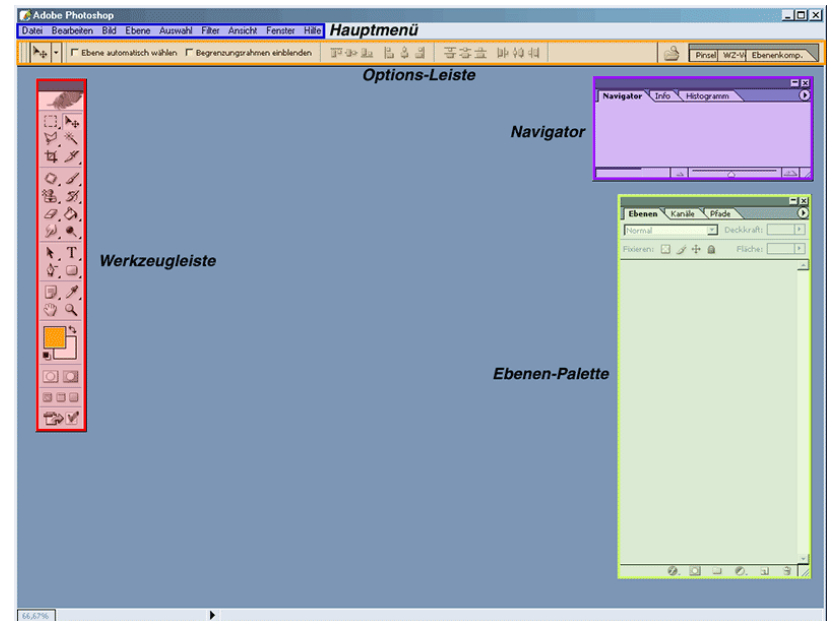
Adobe Photoshop

Datei Bearbeiten Bild Ebene Auswahl Filter Ansicht Fenster Hilfe Hauptmenü

Ebene automatisch wählen Begrenzungsrahmen einblenden

Pinsel WZ-V Ebenenkomp.

Options-Leiste

Navigator Info Histogramm

Navigator

Ebenen Kanäle Pfade

Normal Deckkraft:

Fixieren: Fläche:

Werkzeugleiste

Ebenen-Palette

66,67%